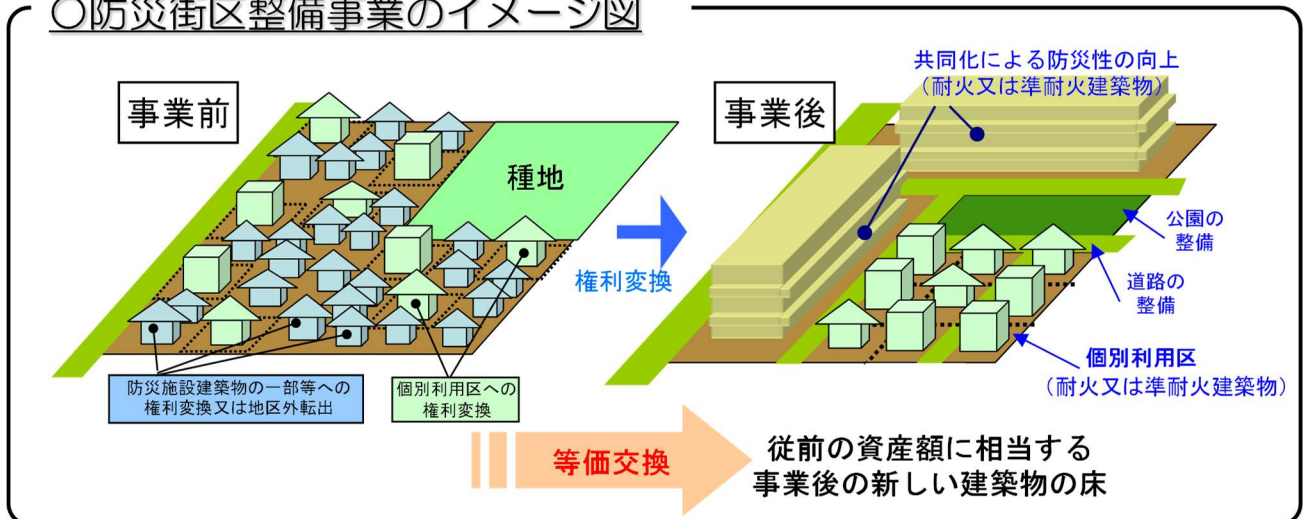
○防災街区整備事業のイメージ図

事業前

種地

権利変換

防災施設建築物の一部等への権利変換又は地区外転出

個別利用区への権利変換

事業後

共同化による防災性の向上
（耐火又は準耐火建築物）

公園の整備

道路の整備

個別利用区
（耐火又は準耐火建築物）

等価交換

従前の資産額に相当する
事業後の新しい建築物の床